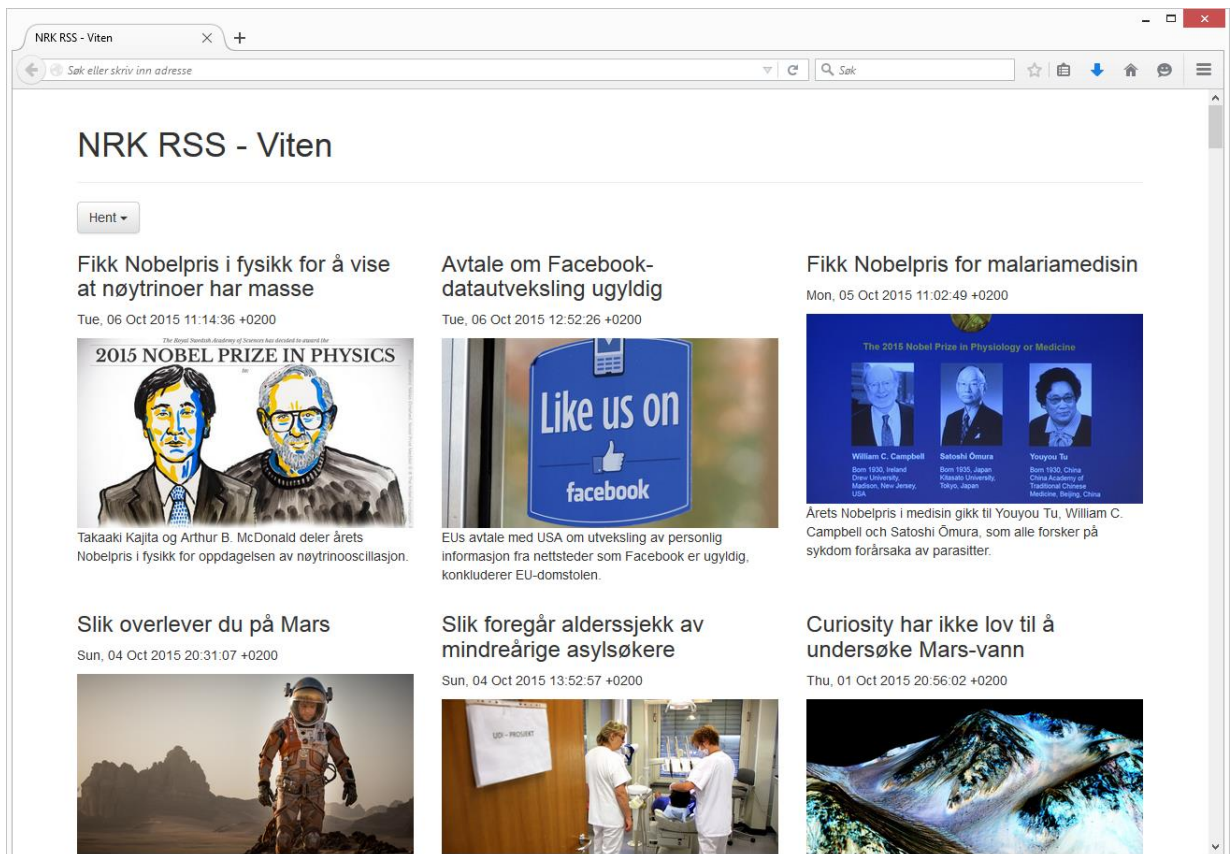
NRK RSS - Viten

Søk eller skriv inn adresse

Søk

NRK RSS - Viten

Hent

Fikk Nobelpris i fysikk for å vise at nøytrinoer har masse

Tue, 06 Oct 2015 11:14:36 +0200

The Royal Swedish Academy of Sciences has decided to award the

2015 NOBEL PRIZE IN PHYSICS

Takaaki Kajita og Arthur B. McDonald deler årets Nobelpris i fysikk for oppdagelsen av nøytrinooscillasjon.

Avtale om Facebook-datautveksling ugyldig

Tue, 06 Oct 2015 12:52:26 +0200

Like us on

facebook

EUs avtale med USA om utveksling av personlig informasjon fra nettsteder som Facebook er ugyldig, konkluderer EU-domstolen.

Fikk Nobelpris for malariamedisin

Mon, 05 Oct 2015 11:02:49 +0200

The 2015 Nobel Prize in Physiology or Medicine

William C. Campbell
Born 1930, Ireland
Drew University, Madison, New Jersey, USA

Satoshi Ōmura
Born 1935, Japan
Kitasato University, Tokyo, Japan

Youyou Tu
Born 1930, China
China Academy of Traditional Chinese Medicine, Beijing, China

Årets Nobelpris i medisin gikk til Youyou Tu, William C. Campbell och Satoshi Ōmura, som alle forsker på sykdom forårsaka av parasitter.

Slik overlever du på Mars

Sun, 04 Oct 2015 20:31:07 +0200

Slik foregår alderssjekk av mindreårige asylsøkere

Sun, 04 Oct 2015 13:52:57 +0200

UDI - PROSJEKT

Curiosity har ikke lov til å undersøke Mars-vann

Thu, 01 Oct 2015 20:56:02 +0200